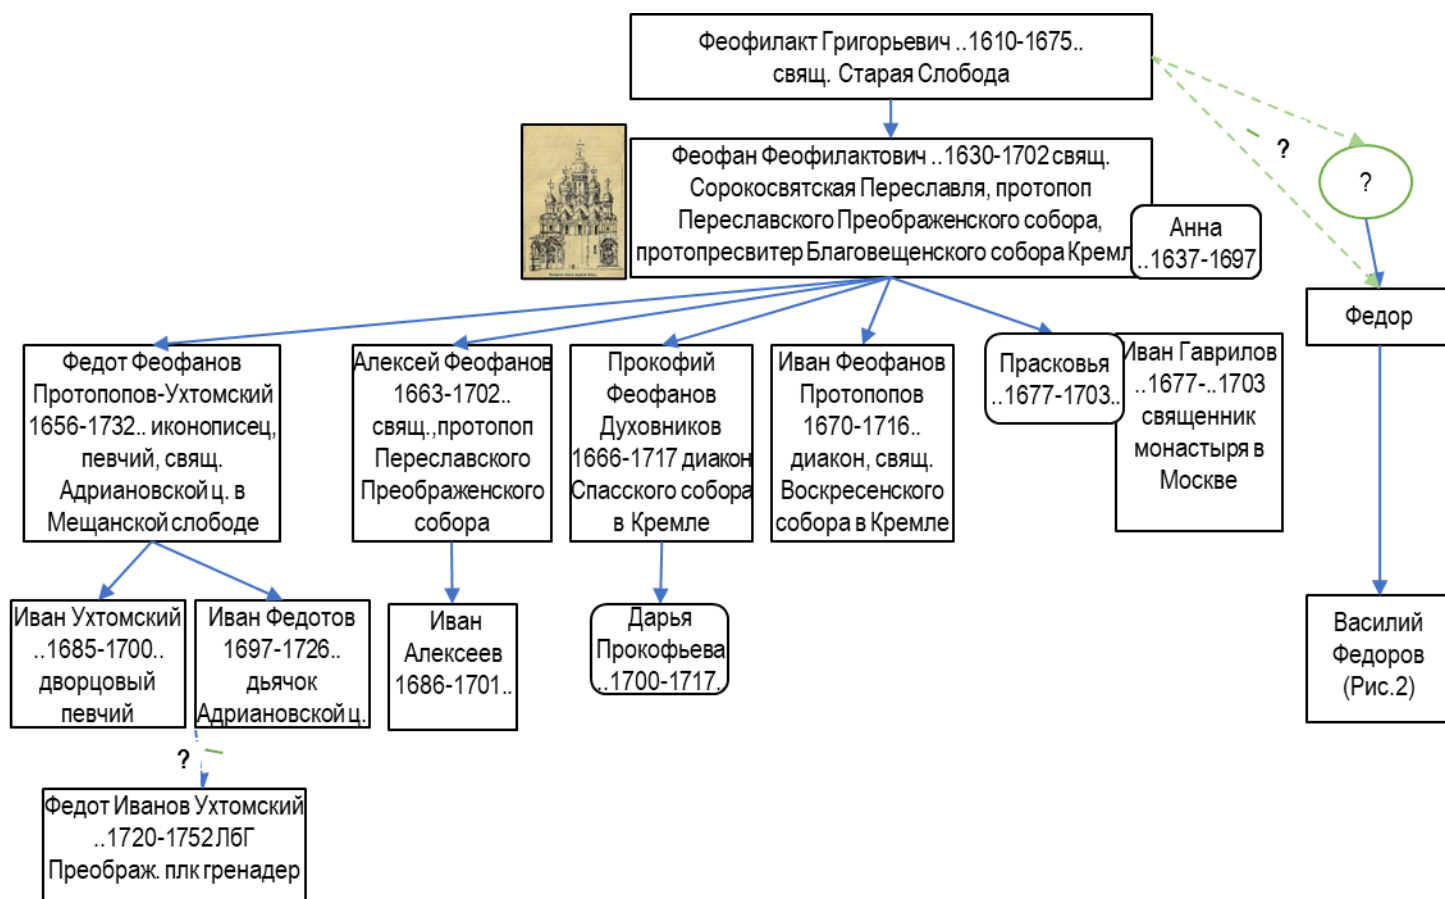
Феофилакт Григорьевич ..1610-1675.. свящ. Старая Слобода

Феофан Феофилактович ..1630-1702 свящ. Сорокосвятская Переславля, протопоп Переславского Преображенского собора, протопресвитер Благовещенского собора Кремл

Анна ..1637-1697

?

?

Федор

Федот Феофанов Протопопов-Ухтомский 1656-1732.. иконописец, певчий, свящ. Адриановской ц. в Мещанской слободе

Алексей Феофанов 1663-1702.. свящ.,протопоп Переславского Преображенского собора

Прокофий Феофанов Духовников 1666-1717 диакон Спасского собора в Кремле

Иван Феофанов Протопопов 1670-1716.. диакон, свящ. Воскресенского собора в Кремле

Прасковья ..1677-1703..

Иван Гаврилов ..1677-..1703 священник монастыря в Москве

Иван Ухтомский ..1685-1700.. дворцовый певчий

Иван Федотов 1697-1726.. дьячок Адриановской ц.

Иван Алексеев 1686-1701..

Дарья Прокофьева ..1700-1717..

Василий Федоров (Рис.2)

?

Федот Иванов Ухтомский ..1720-1752 ЛбГ Преображ. плк гренадер